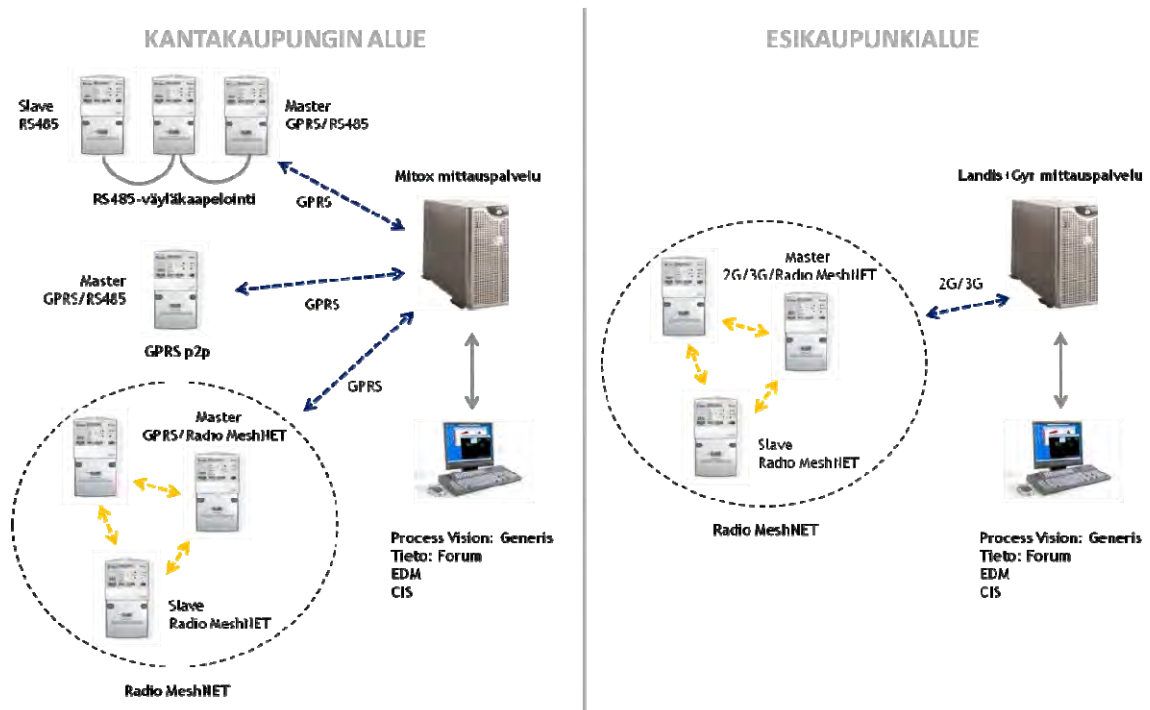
KANTAKAUPUNGIN ALUE

Slave
RS485

Master
GPRS/RS485

RS485-väyläkaapelointi

GPRS

Mitox mittauspalvelu

Master
GPRS/RS485

GPRS

GPRS p2p

GPRS

Master
GPRS/Radio MeshNET

Slave
Radio MeshNET

Radio MeshNET

Process Vision: Generis
Tieto: Forum
EDM
CIS

ESIKAUPUNKIALUE

Landis+Gyr mittauspalvelu

Master
2G/3G/Radio MeshNET

2G/3G

Slave
Radio MeshNET

Radio MeshNET

Process Vision: Generis
Tieto: Forum
EDM
CIS